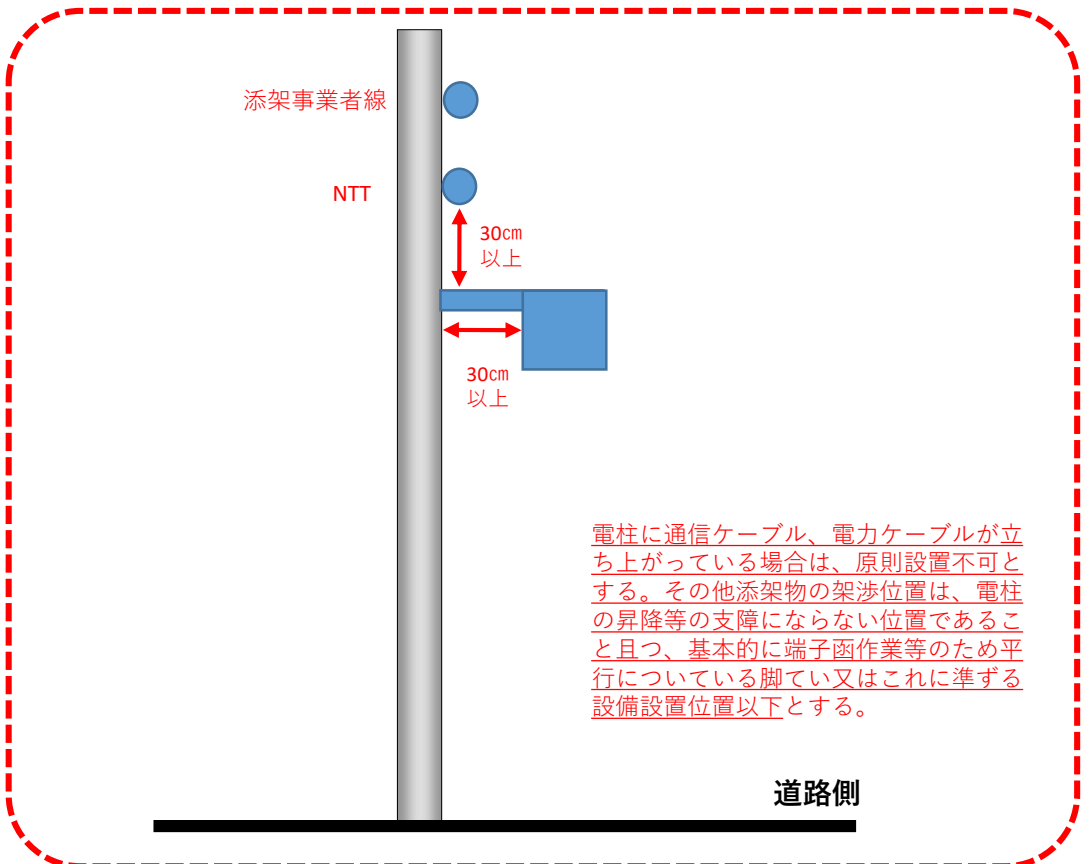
添架事業者線

NTT

30㎝
以上

30㎝
以上

電柱に通信ケーブル、電力ケーブルが立ち上がっている場合は、原則設置不可とする。その他添架物の架渉位置は、電柱の昇降等の支障にならない位置であること且つ、基本的に端子函作業等のため平行についている脚てい又はこれに準ずる設備設置位置以下とする。

道路側